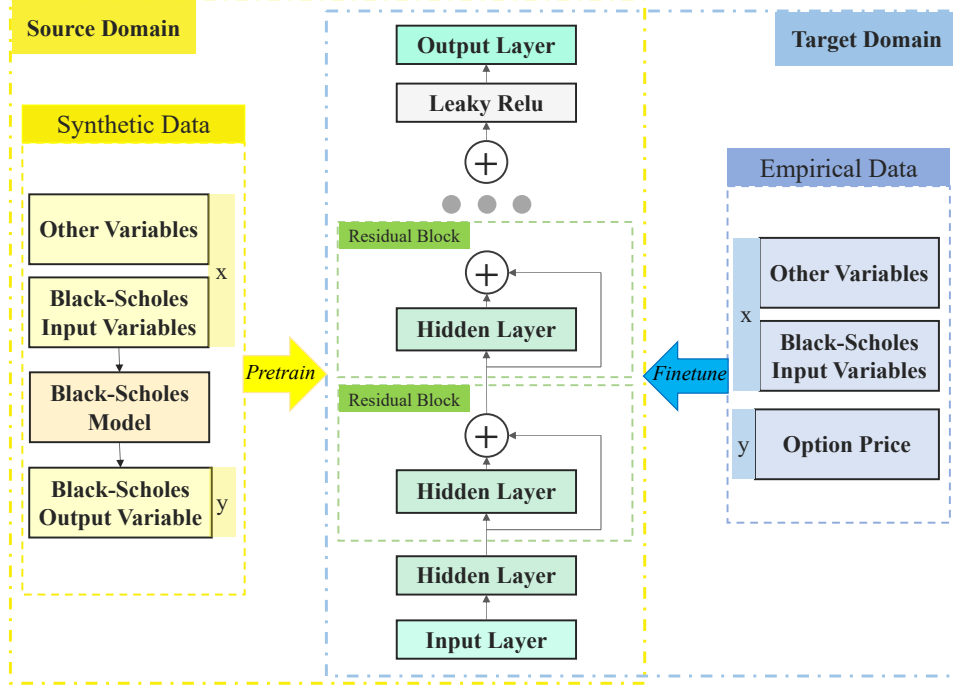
Source Domain

Synthetic Data

Other Variables

Black-Scholes Input Variables

x

Black-Scholes Model

Black-Scholes Output Variable

y

Pretrain

Output Layer

Leaky Relu

$+$

Residual Block

$+$

Hidden Layer

Residual Block

$+$

Hidden Layer

Hidden Layer

Input Layer

Target Domain

Empirical Data

Finetune

x

Other Variables

Black-Scholes Input Variables

y

Option Price